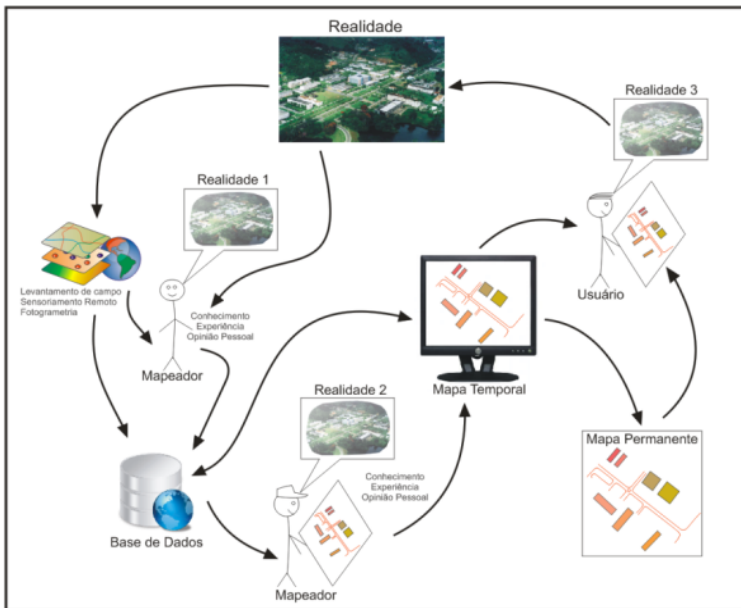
Realidade

Realidade 3

Realidade 1

Levantamento de campo
Sensoriamento Remoto
Fotogrametria

Conhecimento
Experiência
Opinião Pessoal

Mapeador

Usuário

Mapa Temporal

Realidade 2

Conhecimento
Experiência
Opinião Pessoal

Mapa Permanente

Base de Dados

Mapeador